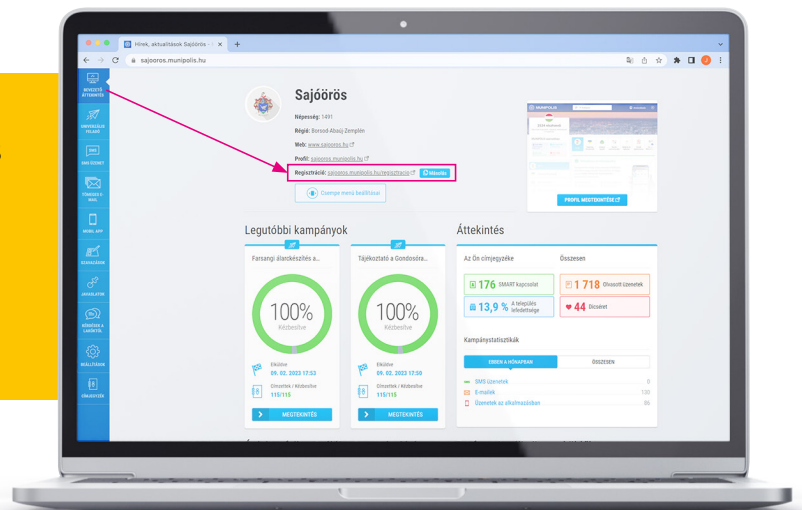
Hírek, aktualitások Sajóörös ×

sajooros.munipolis.hu

BEVEZETŐ ÁTTEKINTÉS

UNIVERZÁLIS FELADÓ

SMS ÜZENET

TÖMEGES E-MAIL

MOBIL APP

SZAVAZÁSOK

JAVASLATOK

KÉRDÉSEK & LAKOSSÁG

BEÁLLÍTÁSOK

CÍMJEGYZÉK

Sajóörös

Népesség: 1491

Régió: Borsod-Abaúj-Zemplén

Web: www.sajooros.hu

Profil: sajooros.munipolis.hu

Regisztráció: sajooros.munipolis.hu/registracio Másolás

Csempe menü beállításai

PROFIL MEGTEKINTÉSE

Legutóbbi kampányok

Farsangi álarckészítés a...

100%
Kézbesítve

Elküldve
09. 02. 2023 17:53

Címzettek / Kézbesítve
115/115

MEGTEKINTÉS

Tájékoztató a Gondosóra...

100%
Kézbesítve

Elküldve
09. 02. 2023 17:50

Címzettek / Kézbesítve
115/115

MEGTEKINTÉS

Áttekintés

Az Ön címjegyzéke

176 SMART kapcsolat

13,9 % A település lefedettsége

Összesen

1 718 Olvasott üzenetek

44 Elcsérel

Kampánystatisztikák

EBBEN A HÓNAPBAN

ÖSSZESEN

SMS üzenetek 0

E-mailek 100

Üzenetek az alkalmazásban 86